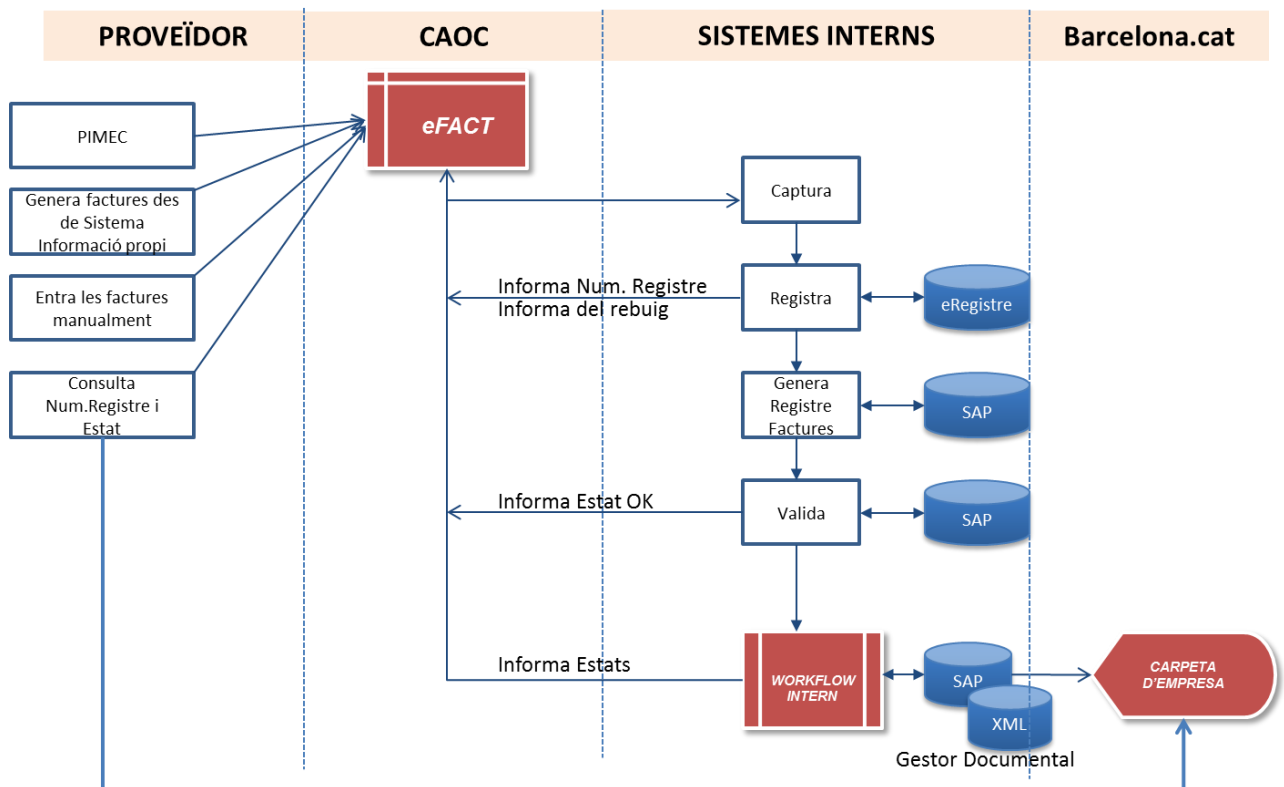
PROVEÏDOR

CAOC

SISTEMES INTERNS

Barcelona.cat

eFACT

PIMEC

Genera factures des de Sistema Informació propi

Entra les factures manualment

Consulta Num.Registre i Estat

Captura

Informa Num. Registre
Informa del rebuig

Registra

eRegistre

Genera Registre Factures

SAP

Informa Estat OK

Valida

SAP

Informa Estats

WORKFLOW INTERN

SAP

XML

Gestor Documental

CARPETA D'EMPRESA